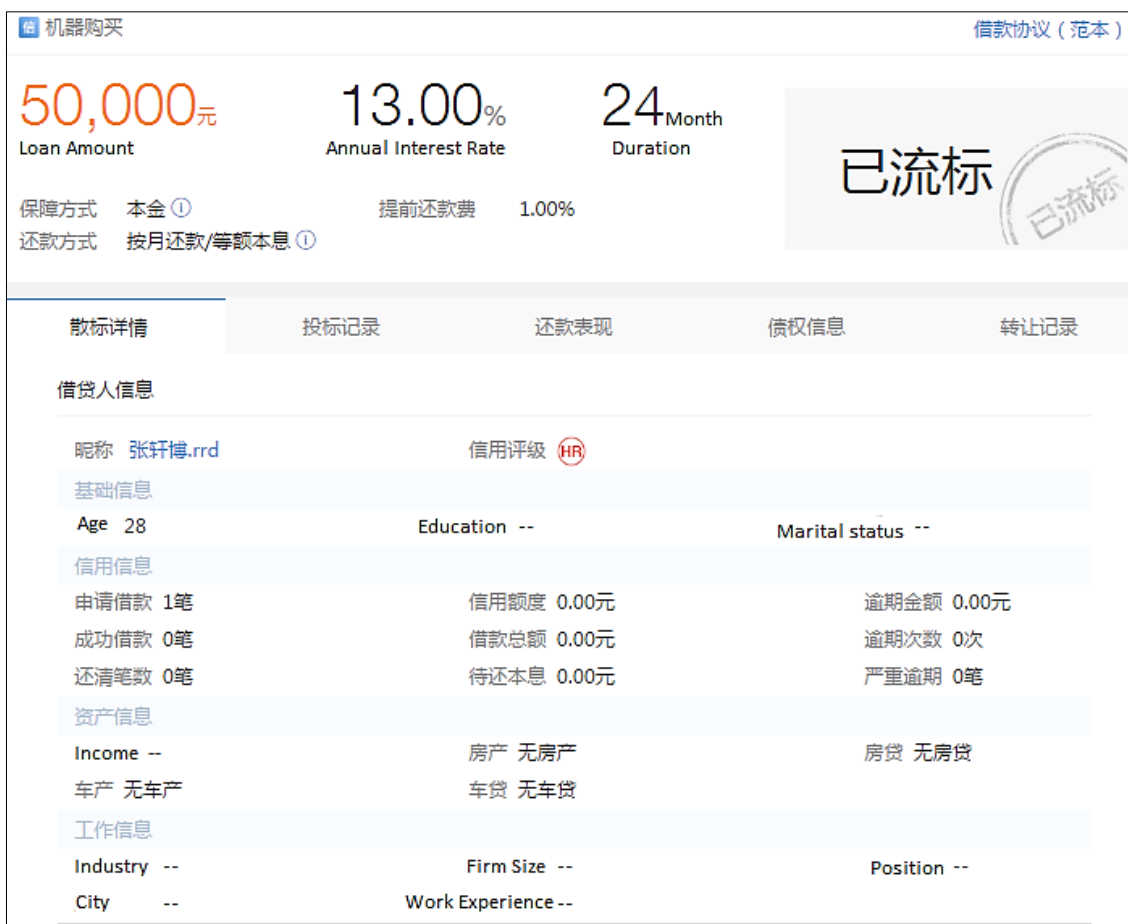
信 机器购买

借款协议（范本）

50,000元
Loan Amount

13.00%
Annual Interest Rate

24Month
Duration

已流标

已流标

保障方式 本金 ⓘ
还款方式 按月还款/等额本息 ⓘ

提前还款费 1.00%

散标详情 投标记录 还款表现 债权信息 转让记录

借贷人信息

昵称 张轩博.rrd
信用评级 HR

基础信息

Age 28
Education --
Marital status --

信用信息

| 申请借款 1笔 | 信用额度 0.00元 | 逾期金额 0.00元 |
|---|---|---|
| 成功借款 0笔 | 借款总额 0.00元 | 逾期次数 0次 |
| 还清笔数 0笔 | 待还本息 0.00元 | 严重逾期 0笔 |

资产信息

Income --
房产 无房产
房贷 无房贷
车产 无车产
车贷 无车贷

工作信息

Industry --
Firm Size --
Position --
City --
Work Experience --